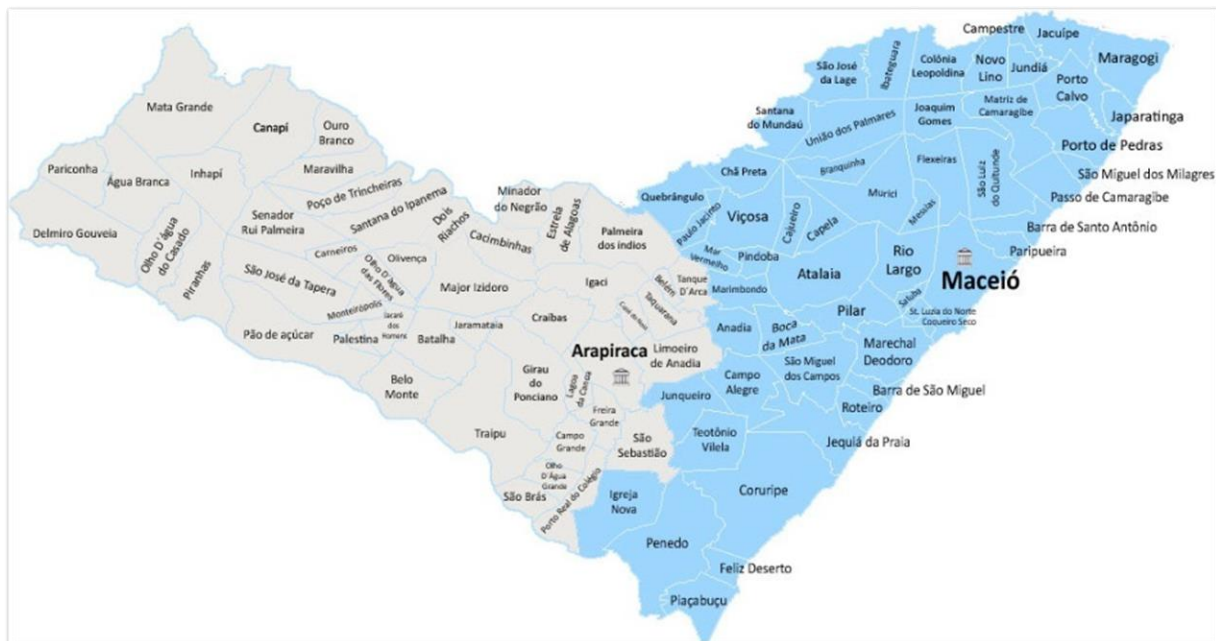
Campestre
Jacuípe
São José da Lage
Ibateguara
Colônia Leopoldina
Novo Lino
Jundiá
Maragogi
Porto Calvo
Mata Grande
Canapi
Ouro Branco
Santana do Mundaú
União dos Palmares
Joaquim Gomes
Matriz de Camaragibe
Japaratinga
Porto de Pedras
Maravilha
Pariconha
Água Branca
Inhapi
Poço de Trincheiras
Minador do Negrão
Chã Preta
Branquinha
Flexeiras
São Luiz do Quitunde
São Miguel dos Milagres
Passo de Camaragibe
Delmiro Gouveia
Senador Rui Palmeira
Santana do Ipanema
Dois Riachos
Cacimbinhas
Estrela de Alagoas
Palmeira dos Índios
Quebrângulo
Paulo Jacinto
Viçosa
Cajueiro
Capela
Murici
Messias
Barra de Santo Antônio
Olho D'água do Casado
Piranhas
Carneiros
Olivença
Olho D'água das Flores
Mar Vermelho
Pindoba
Rio Largo
Paripueira
São José da Tapera
Monteirópolis
Major Izidoro
Igaci
Belém
Tanque D'Arca
Atalaia
Maceió
Pão de açúcar
Palestina
Jacaré dos Homens
Batalha
Jaramataia
Craíbas
Taquarana
Coité do Noia
Marimbondo
Satuba
Pilar
St. Luzia do Norte
Coqueiro Seco
Arapiraca
Limoeiro de Anadia
Anadia
Boca da Mata
Marechal Deodoro
Belo Monte
Girau do Ponciano
Lagoa da Canoa
São Miguel dos Campos
Campo Alegre
Barra de São Miguel
Junqueiro
Roteiro
Feira Grande
Traipu
Campo Grande
São Sebastião
Teotônio Vilela
Jequiá da Praia
Olho D'Água Grande
São Brás
Porto Real do Colégio
Igreja Nova
Coruripe
Penedo
Feliz Deserto
Piaçabuçu